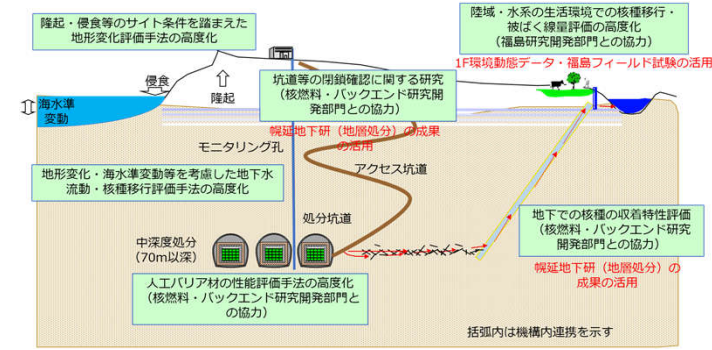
隆起・侵食等のサイト条件を踏まえた地形変化評価手法の高度化

陸域・水系の生活環境での核種移行・被ばく線量評価の高度化
（福島研究開発部門との協力）

1F環境動態データ・福島フィールド試験の活用

侵食

隆起

海水準変動

坑道等の閉鎖確認に関する研究
（核燃料・バックエンド研究開発部門との協力）

幌延地下研（地層処分）の成果の活用

モニタリング孔

アクセス坑道

地形変化・海水準変動等を考慮した地下水流動・核種移行評価手法の高度化

処分坑道

中深度処分
（70m以深）

地下での核種の収着特性評価
（核燃料・バックエンド研究開発部門との協力）

幌延地下研（地層処分）の成果の活用

人工バリア材の性能評価手法の高度化
（核燃料・バックエンド研究開発部門との協力）

括弧内は機構内連携を示す